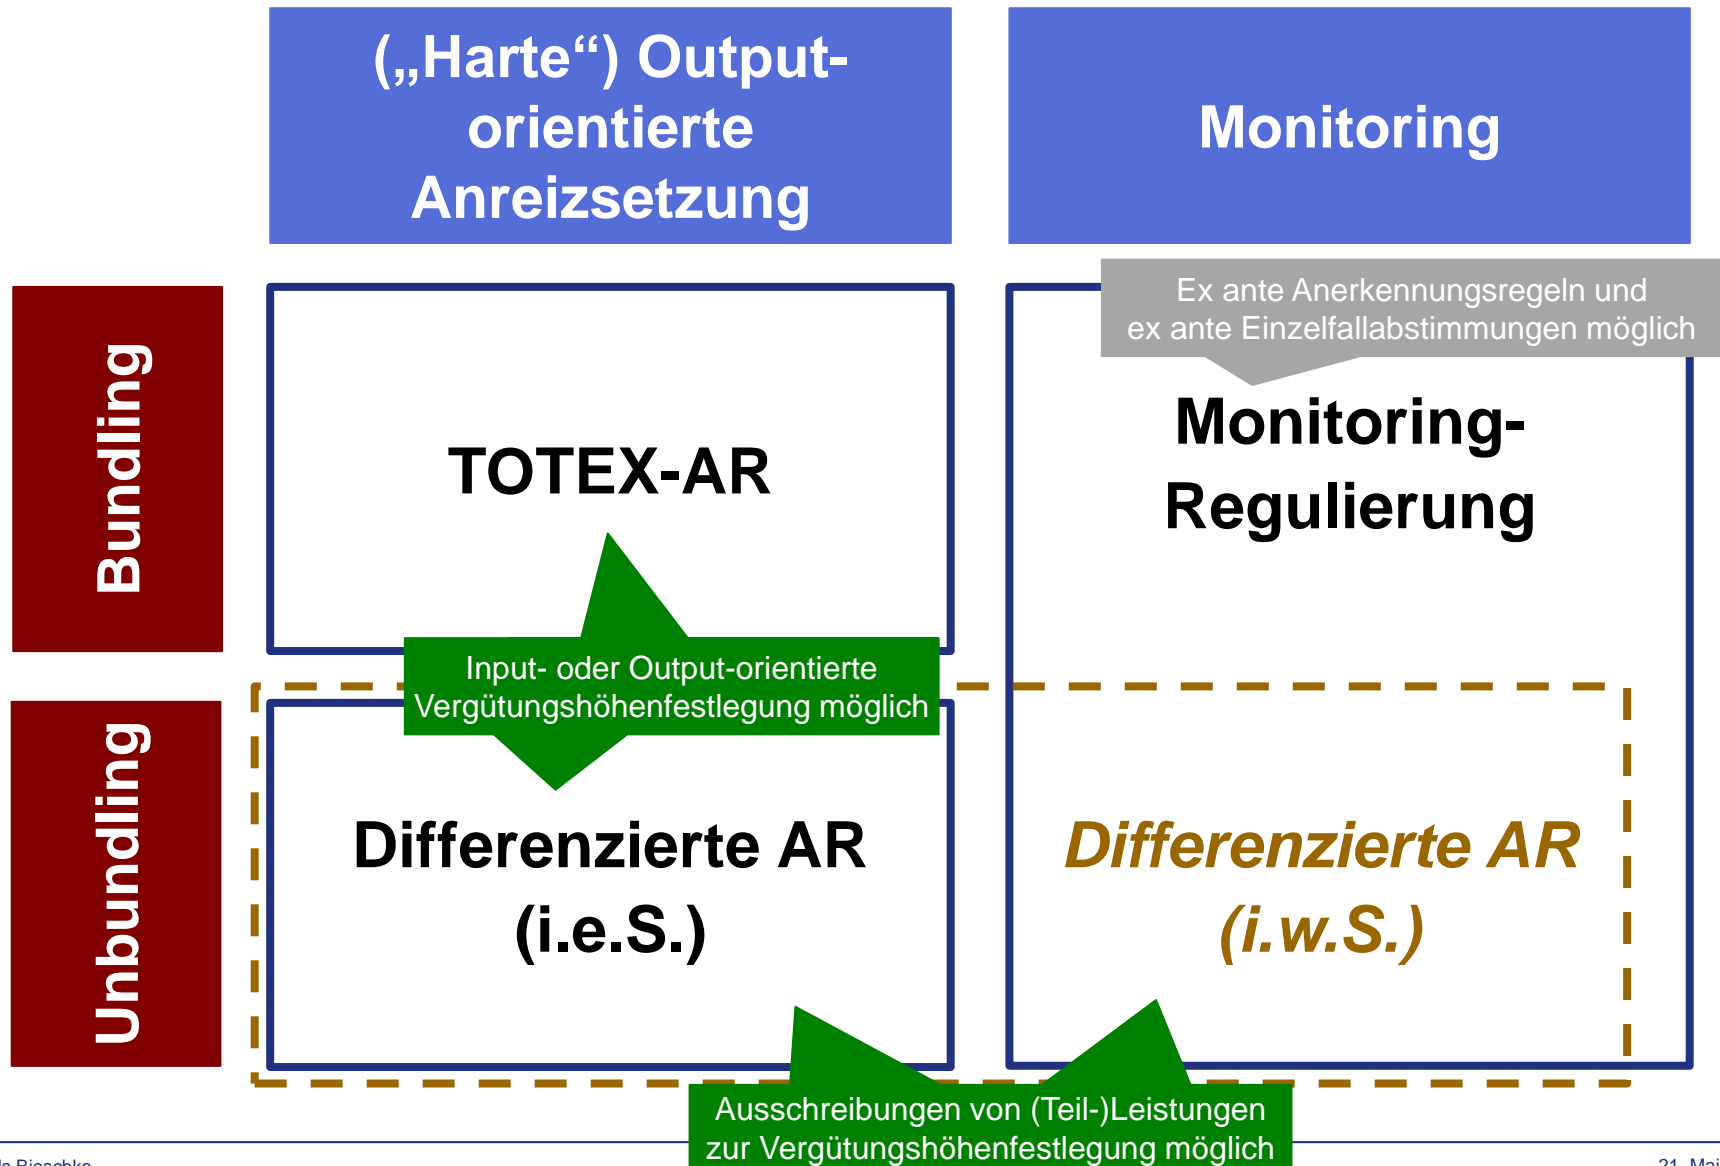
(„Harte“) Output-orientierte Anreizsetzung

Monitoring

Bundling

Unbundling

TOTEX-AR

Ex ante Anerkennungsregeln und ex ante Einzelfallabstimmungen möglich

Monitoring-Regulierung

Input- oder Output-orientierte Vergütungshöhenfestlegung möglich

Differenzierte AR (i.e.S.)

Differenzierte AR (i.w.S.)

Ausschreibungen von (Teil-)Leistungen zur Vergütungshöhenfestlegung möglich

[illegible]s Bieschke

21. Mai